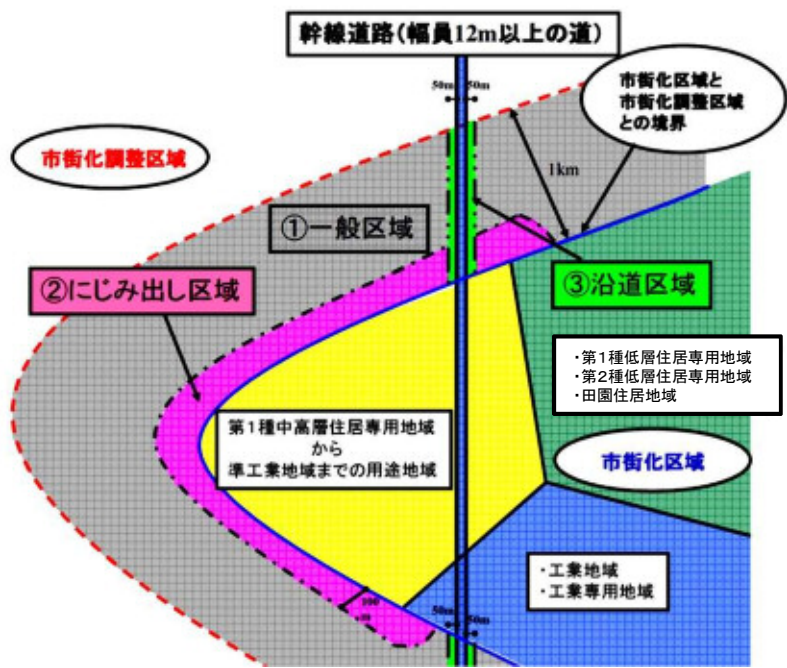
幹線道路（幅員12m以上の道）

50m 50m

市街化区域と
市街化調整区域
との境界

1km

市街化調整区域

①一般区域

②にじみ出し区域

③沿道区域

・第１種低層住居専用地域
・第２種低層住居専用地域
・田園住居地域

第１種中高層住居専用地域
から
準工業地域までの用途地域

市街化区域

・工業地域
・工業専用地域

100
m

50m 50m